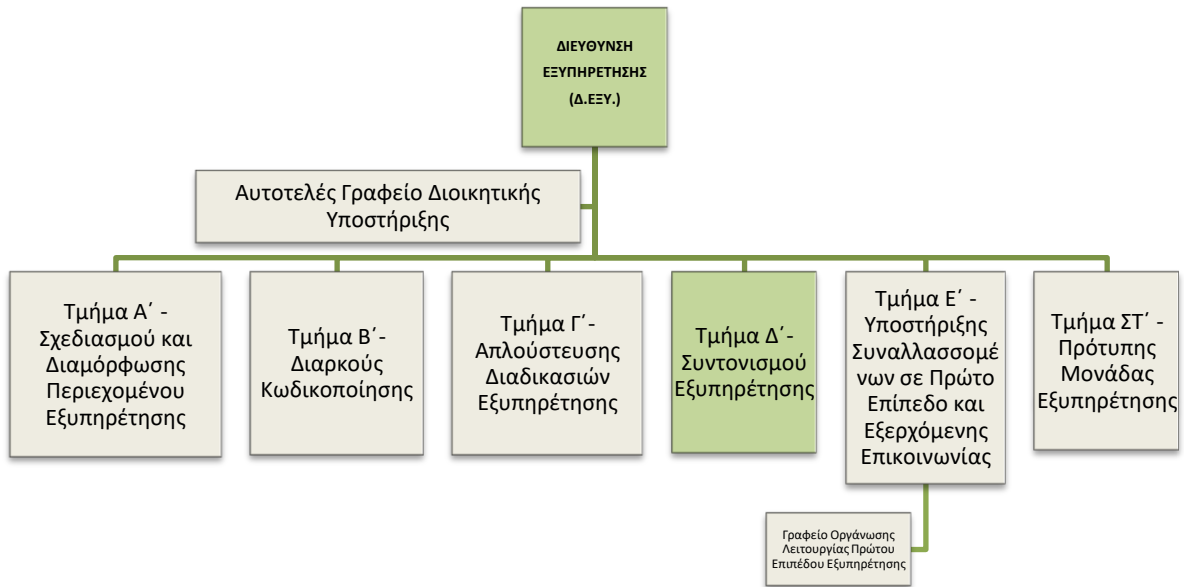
ΔΙΕΥΘΥΝΣΗ ΕΞΥΠΗΡΕΤΗΣΗΣ (Δ.ΕΞΥ.)

Αυτοτελές Γραφείο Διοικητικής Υποστήριξης

Τμήμα Α΄ - Σχεδιασμού και Διαμόρφωσης Περιεχομένου Εξυπηρέτησης

Τμήμα Β΄- Διαρκούς Κωδικοποίησης

Τμήμα Γ΄- Απλούστευσης Διαδικασιών Εξυπηρέτησης

Τμήμα Δ΄- Συντονισμού Εξυπηρέτησης

Τμήμα Ε΄ - Υποστήριξης Συναλλασσομένων σε Πρώτο Επίπεδο και Εξερχόμενης Επικοινωνίας

Τμήμα ΣΤ΄ - Πρότυπης Μονάδας Εξυπηρέτησης

Γραφείο Οργάνωσης Λειτουργίας Πρώτου Επιπέδου Εξυπηρέτησης